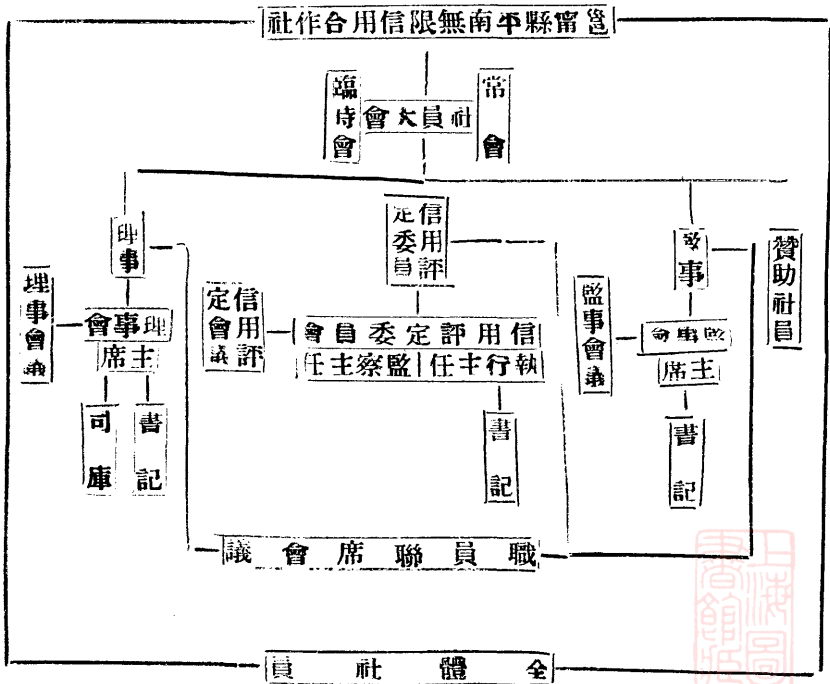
社作合用信限無南平縣甯邕

臨時會

社員大會

常會

理事

信用評定委員

監事

贊助社員

理事會議

理事會

主席

信用評定會議

信用評定委員會

執行主任

監察主任

監事會議

監事會

主席

司庫

書記

書記

書記

職員聯席會議

全體社員